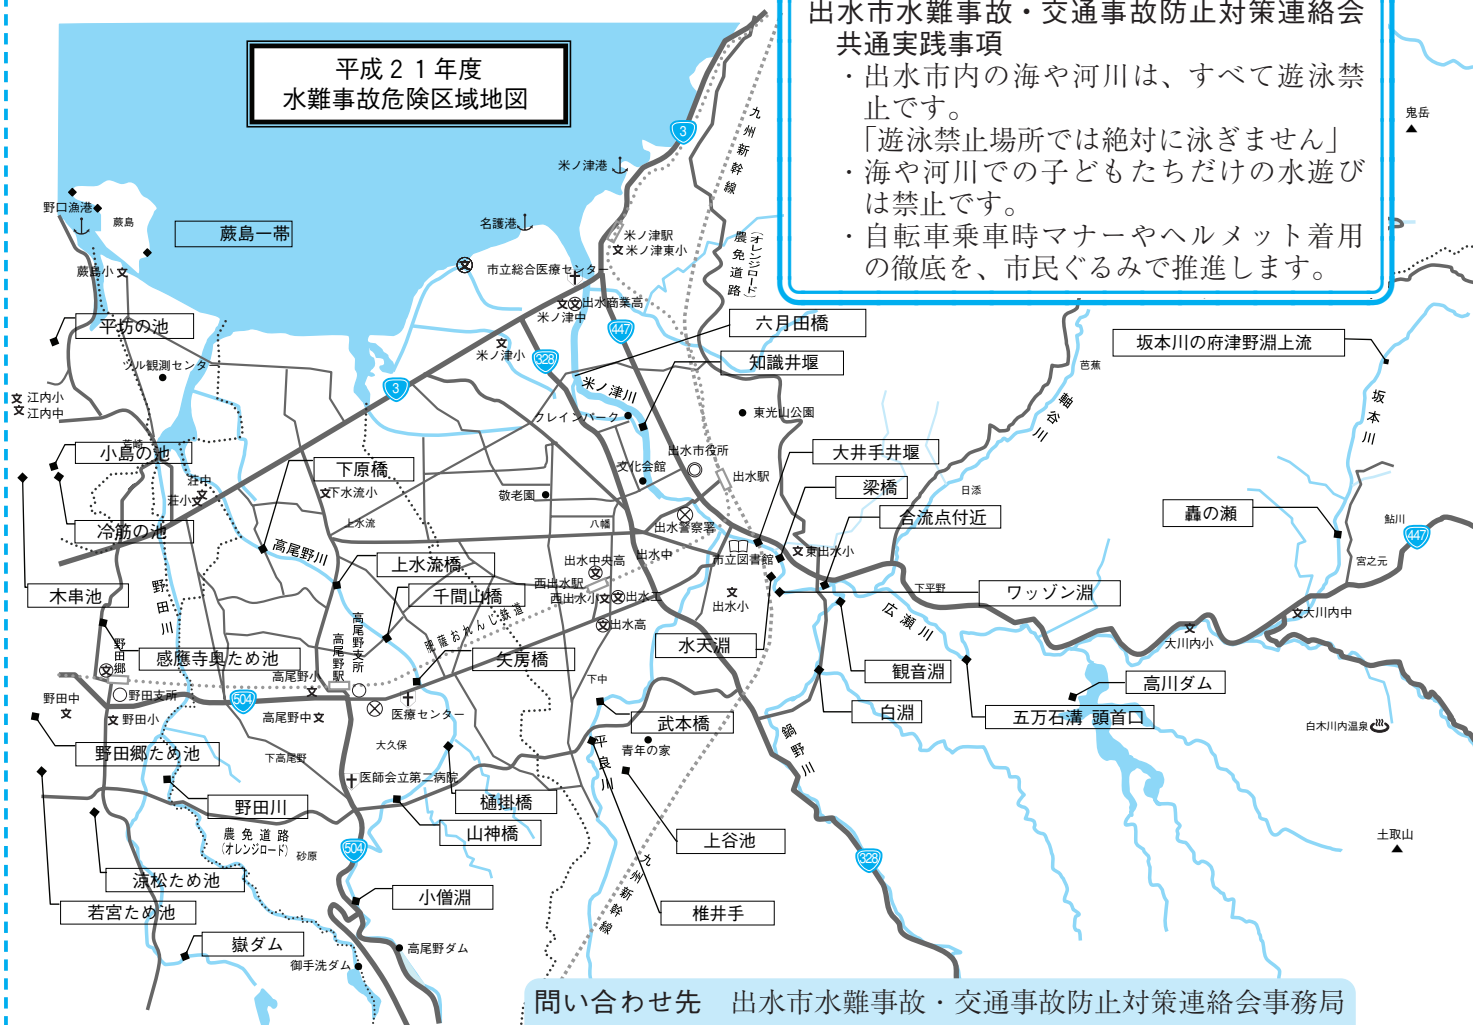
平成２１年度
水難事故危険区域地図

出水市水難事故・交通事故防止対策連絡会
共通実践事項
・出水市内の海や河川は、すべて遊泳禁止です。
「遊泳禁止場所では絶対に泳ぎません」
・海や河川での子どもたちだけの水遊びは禁止です。
・自転車乗車時マナーやヘルメット着用の徹底を、市民ぐるみで推進します。

野口漁港
蕨島
蕨島一帯
蕨島小
平坊の池
ツル観測センター
江内小
江内中
小島の池
荘中
荘小
冷筋の池
木串池
野田川
野田郷
感應寺奥ため池
野田中
野田支所
野田小
野田郷ため池
野田川
涼松ため池
若宮ため池
嶽ダム
御手洗ダム
高尾野ダム
小僧淵
農免道路（オレンジロード）
砂原
医師会立第二病院
樋掛橋
山神橋
大久保
下高尾野
高尾野中
高尾野小
医療センター
高尾野駅
高尾野支所
高尾野川
下原橋
下水流小
上水流
上水流橋
千間山橋
肥薩おれんじ鉄道
矢房橋
米ノ津港
名護港
米ノ津駅
米ノ津東小
市立総合医療センター
出水商業高
米ノ津中
米ノ津小
米ノ津川
クレインパーク
六月田橋
知識井堰
東光山公園
出水市役所
文化会館
敬老園
八幡
出水駅
出水警察署
出水中央高
出水中
西出水駅
西出水小
出水工
出水高
市立図書館
東出水小
出水小
水天淵
下中
武本橋
青年の家
平良川
上谷池
椎井手
九州新幹線
農免道路（オレンジロード）
大井手井堰
梁橋
合流点付近
日添
下平野
広瀬川
観音淵
白淵
鍋野川
ワッゾン淵
五万石溝　頭首口
高川ダム
大川内小
大川内中
白木川内温泉
轟の瀬
鮎川
宮之元
坂本川の府津野淵上流
芭蕉
軸谷川
坂本川
鬼岳
土取山
3
447
328
504

問い合わせ先　出水市水難事故・交通事故防止対策連絡会事務局